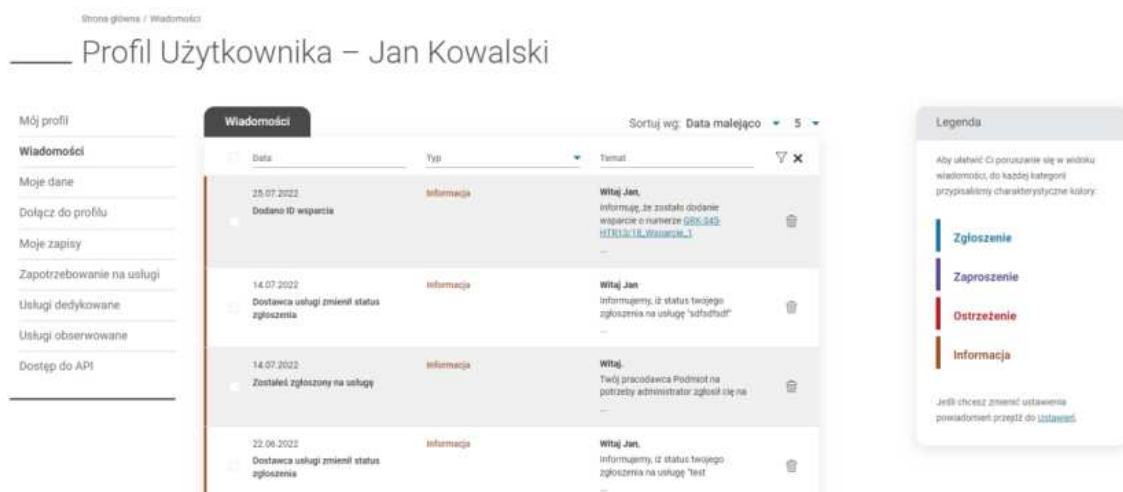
Strona główna / Wiadomości

Profil Użytkownika – Jan Kowalski

Mój profil
Wiadomości
Moje dane
Dołącz do profilu
Moje zapisy
Zapotrzebowanie na usługi
Usługi dedykowane
Usługi obserwowane
Dostęp do API

Wiadomości

Sortuj wg: Data malejąco ▾ 5 ▾

| | Data | Typ | Temat | |
|---|---|---|---|---|
| | 25.07.2022 Dodano ID wsparcia | Informacja | Witaj Jan, Informuję, że zostało dodanie wsparcie o numerze GRK-345-HTR13/18_Wsparcie_1 ... | |
| | 14.07.2022 Dostawca usługi zmienił status zgłoszenia | Informacja | Witaj Jan Informujemy, iż status twojego zgłoszenia na usługę "sdfsdfsdf" ... | |
| | 14.07.2022 Zostałeś zgłoszony na usługę | Informacja | Witaj, Twój pracodawca Podmiot na potrzeby administrator zgłosił cię na ... | |
| | 22.06.2022 Dostawca usługi zmienił status zgłoszenia | Informacja | Witaj Jan, Informujemy, iż status twojego zgłoszenia na usługę "test ... | |

Legenda

Aby ułatwić Ci poruszanie się w widoku wiadomości, do każdej kategorii przypisaliśmy charakterystyczne kolory:

Zgłoszenie
Zaproszenie
Ostrzeżenie
Informacja

Jeśli chcesz zmienić ustawienia powiadomień przejdź do Ustawień.